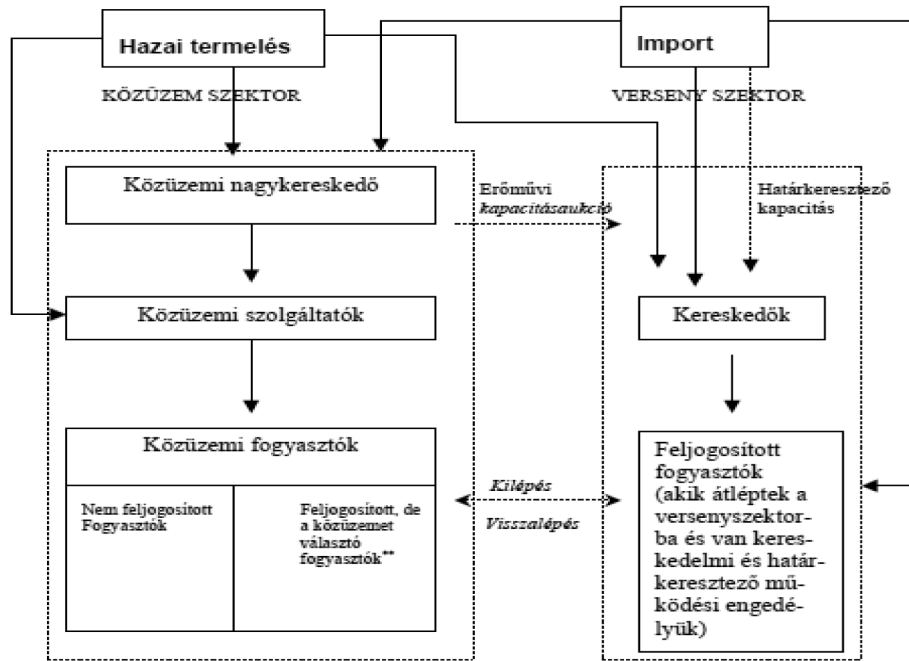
Hazai termelés

Import

KÖZÜZEM SZEKTOR

VERSENY SZEKTOR

Közüzemi nagykereskedő

Erőművi kapacitásaukció

Határkeresztező kapacitás

Közüzemi szolgáltatók

Kereskedők

Közüzemi fogyasztók

Nem feljogosított Fogyasztók

Feljogosított, de a közüzemet választó fogyasztók**

Kilépés

Visszalépés

Feljogosított fogyasztók (akik átléptek a versenyszektorba és van kereskedelmi és határkeresztező működési engedélyük)